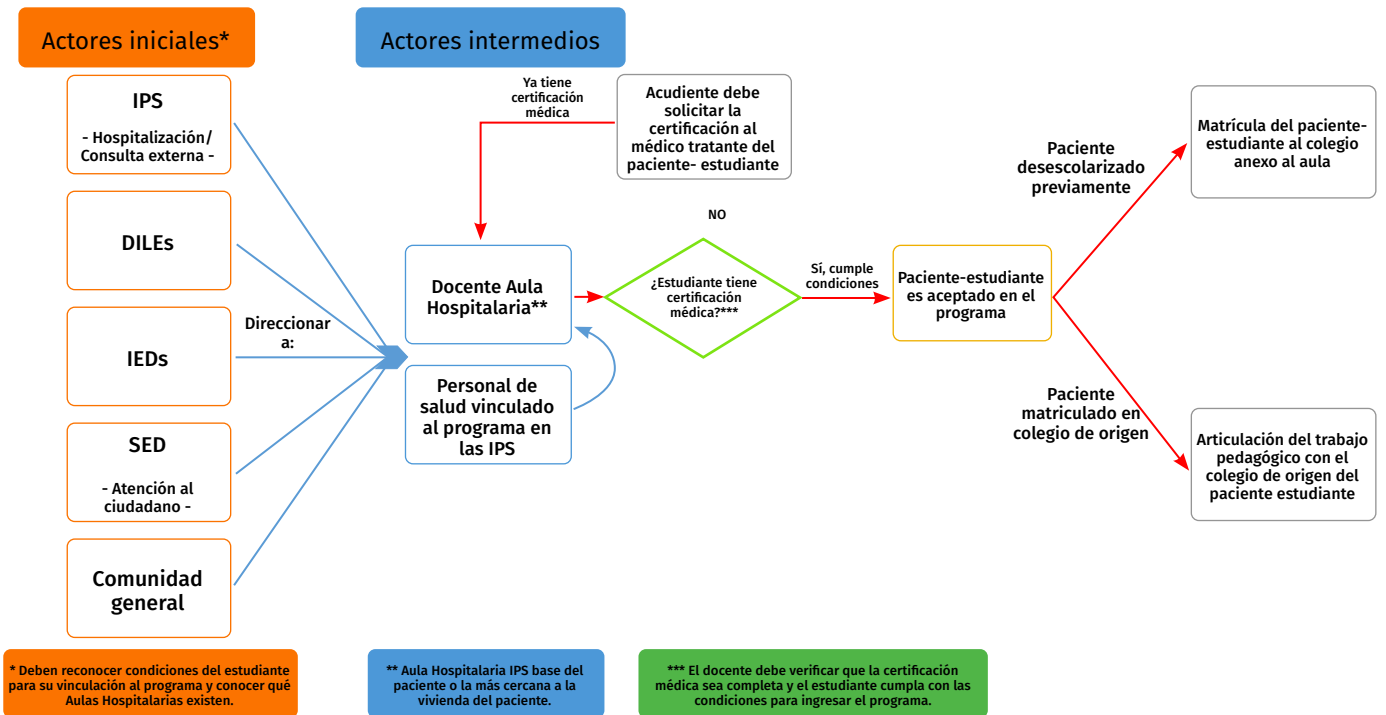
Actores iniciales*

Actores intermedios

IPS

- Hospitalización/ Consulta externa -

DILEs

IEDs

SED

- Atención al ciudadano -

Comunidad general

Direccionar a:

Ya tiene certificación médica

Acudiente debe solicitar la certificación al médico tratante del paciente- estudiante

NO

Docente Aula Hospitalaria**

Personal de salud vinculado al programa en las IPS

¿Estudiante tiene certificación médica?***

Sí, cumple condiciones

Paciente-estudiante es aceptado en el programa

Paciente desescolarizado previamente

Matrícula del paciente-estudiante al colegio anexo al aula

Paciente matriculado en colegio de origen

Articulación del trabajo pedagógico con el colegio de origen del paciente estudiante

* Deben reconocer condiciones del estudiante para su vinculación al programa y conocer qué Aulas Hospitalarias existen.

** Aula Hospitalaria IPS base del paciente o la más cercana a la vivienda del paciente.

*** El docente debe verificar que la certificación médica sea completa y el estudiante cumpla con las condiciones para ingresar el programa.